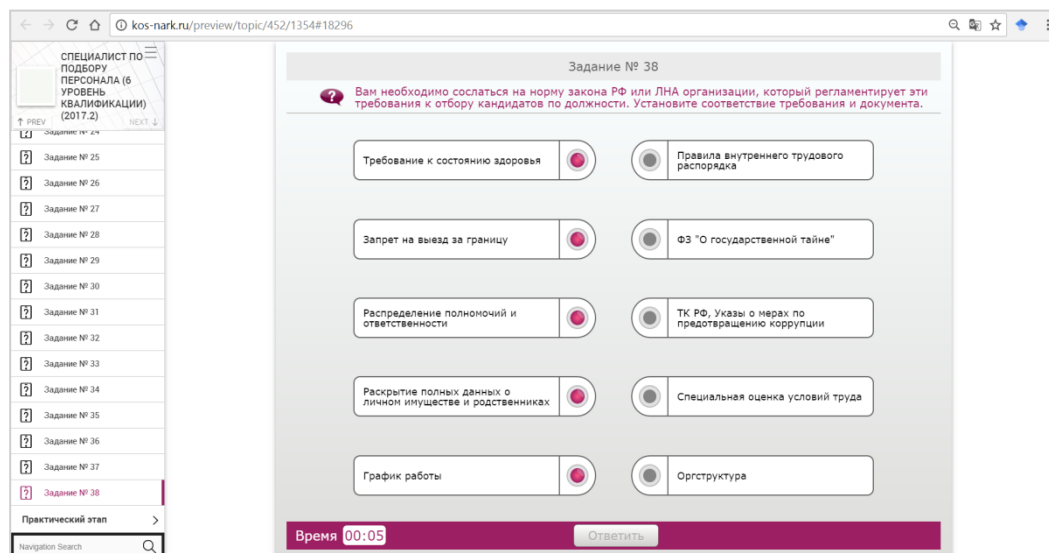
kos-nark.ru/preview/topic/452/1354#18296

СПЕЦИАЛИСТ ПО ПОДБОРУ ПЕРСОНАЛА (6 УРОВЕНЬ КВАЛИФИКАЦИИ) (2017.2)

↑ PREV NEXT ↓

Задание № 24
Задание № 25
Задание № 26
Задание № 27
Задание № 28
Задание № 29
Задание № 30
Задание № 31
Задание № 32
Задание № 33
Задание № 34
Задание № 35
Задание № 36
Задание № 37
Задание № 38

Практический этап

Navigation Search

Задание № 38

Вам необходимо сослаться на норму закона РФ или ЛНА организации, который регламентирует эти требования к отбору кандидатов по должности. Установите соответствие требования и документа.

Требование к состоянию здоровья

Правила внутреннего трудового распорядка

Запрет на выезд за границу

ФЗ "О государственной тайне"

Распределение полномочий и ответственности

ТК РФ, Указы о мерах по предотвращению коррупции

Раскрытие полных данных о личном имуществе и родственниках

Специальная оценка условий труда

График работы

Оргструктура

Время 00:05

Ответить